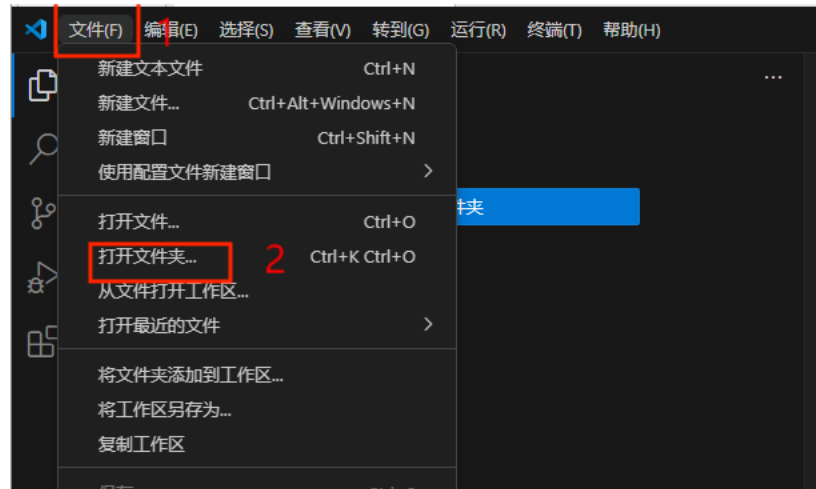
文件(F) 1 编辑(E) 选择(S) 查看(V) 转到(G) 运行(R) 终端(T) 帮助(H)

新建文本文件 Ctrl+N
新建文件... Ctrl+Alt+Windows+N
新建窗口 Ctrl+Shift+N
使用配置文件新建窗口

打开文件... Ctrl+O
打开文件夹... 2 Ctrl+K Ctrl+O
从文件打开工作区...
打开最近的文件

将文件夹添加到工作区...
将工作区另存为...
复制工作区

...

件夹

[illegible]